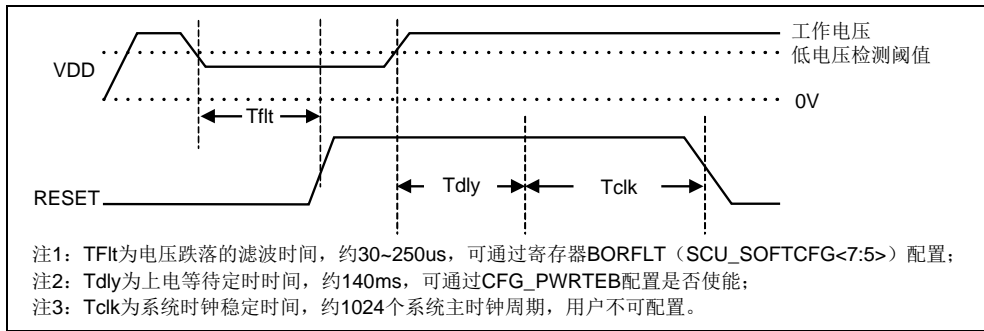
工作电压
低电压检测阈值
VDD
0V
Tflt
RESET
Tdly
Tclk

注1：TFlt为电压跌落的滤波时间，约30~250us，可通过寄存器BORFLT（SCU_SOFTCFG<7:5>）配置；
注2：Tdly为上电等待定时时间，约140ms，可通过CFG_PWRTEB配置是否使能；
注3：Tclk为系统时钟稳定时间，约1024个系统主时钟周期，用户不可配置。